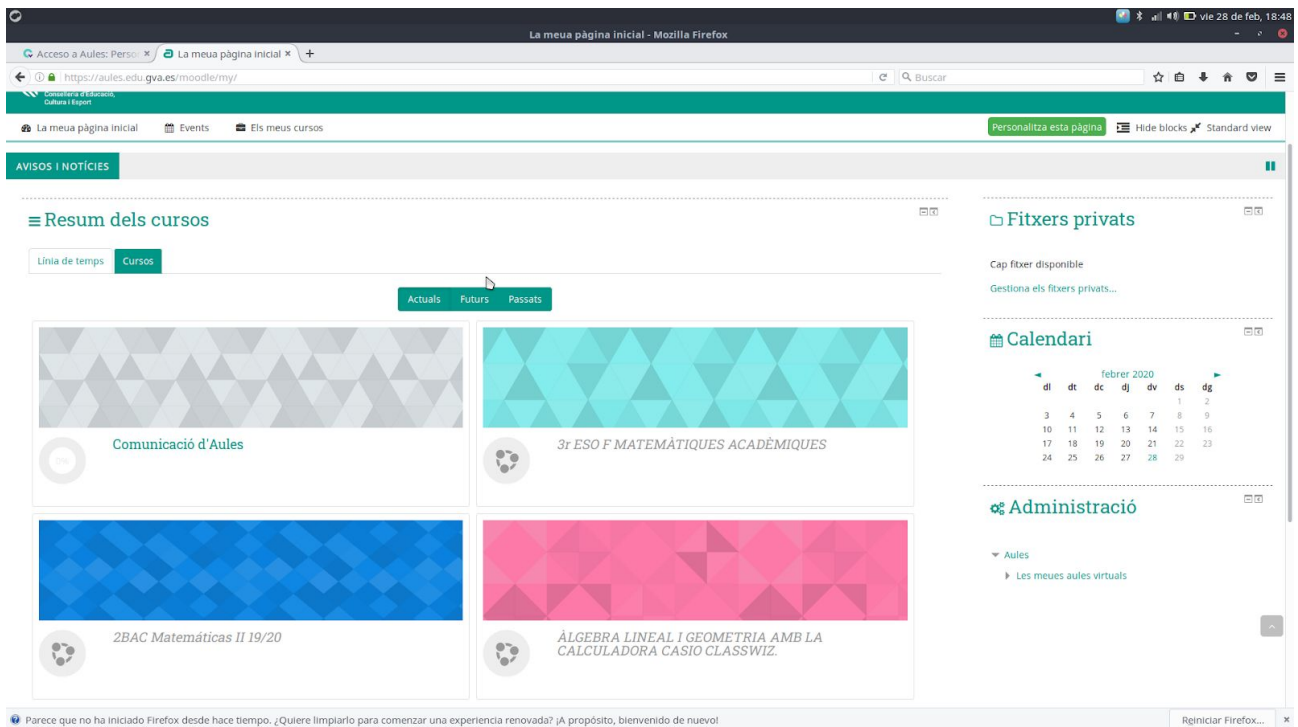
vie 28 de feb, 18:48

La meua pàgina inicial - Mozilla Firefox

Acceso a Aules: Perso ×   La meua pàgina inicial ×   +

https://aules.edu.gva.es/moodle/my/   Buscar

Conselleria d'Educació, Cultura i Esport

La meua pàgina inicial   Events   Els meus cursos   Personalitza esta pàgina   Hide blocks   Standard view

AVISOS I NOTÍCIES

Resum dels cursos

Línia de temps   Cursos

Actuals   Futurs   Passats

Comunicació d'Aules

0%

3r ESO F MATEMÀTIQUES ACADÈMIQUES

2BAC Matemáticas II 19/20

ÀLGEBRA LINEAL I GEOMETRIA AMB LA CALCULADORA CASIO CLASSWIZ.

Fitxers privats

Cap fitxer disponible

Gestiona els fitxers privats...

Calendari

febrer 2020

| dl | dt | dc | dj | dv | ds | dg |
|---|---|---|---|---|---|---|
| | | | | | 1 | 2 |
| 3 | 4 | 5 | 6 | 7 | 8 | 9 |
| 10 | 11 | 12 | 13 | 14 | 15 | 16 |
| 17 | 18 | 19 | 20 | 21 | 22 | 23 |
| 24 | 25 | 26 | 27 | 28 | 29 | |

Administració

Aules

Les meues aules virtuals

Parece que no ha iniciado Firefox desde hace tiempo. ¿Quiere limpiarlo para comenzar una experiencia renovada? ¡A propósito, bienvenido de nuevo!

Reiniciar Firefox...